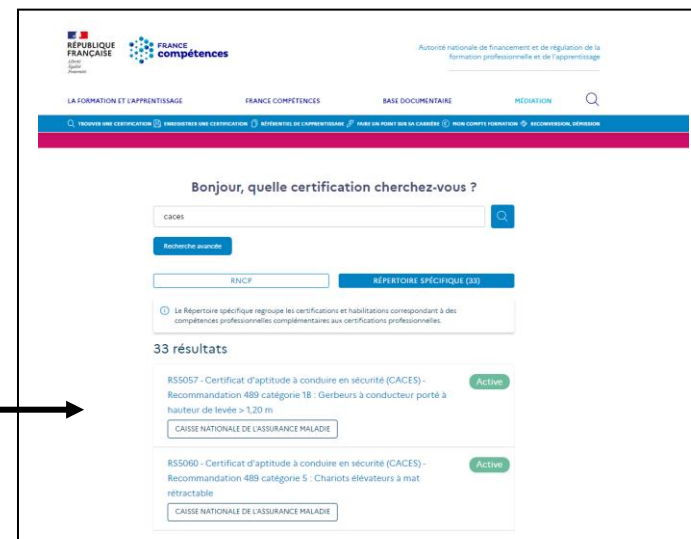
RÉPUBLIQUE FRANÇAISE
Liberté
Égalité
Fraternité

FRANCE compétences

Autorité nationale de financement et de régulation de la formation professionnelle et de l'apprentissage

LA FORMATION ET L'APPRENTISSAGE FRANCE COMPÉTENCES BASE DOCUMENTAIRE MÉDIATION

TROUVER UNE CERTIFICATION ENREGISTRER UNE CERTIFICATION RÉFÉRENTIEL DE L'APPRENTISSAGE FAIRE UN POINT SUR SA CARRIÈRE MON COMPTE FORMATION RECONVERSION, DÉMISSION

Bonjour, quelle certification cherchez-vous ?

caces

Recherche avancée

RNCP RÉPERTOIRE SPÉCIFIQUE (33)

Le Répertoire spécifique regroupe les certifications et habilitations correspondant à des compétences professionnelles complémentaires aux certifications professionnelles.

33 résultats

RS5057 - Certificat d'aptitude à conduire en sécurité (CACES) - Recommandation 489 catégorie 1B : Gerbeurs à conducteur porté à hauteur de levée > 1,20 m
Active
CAISSE NATIONALE DE L'ASSURANCE MALADIE

RS5060 - Certificat d'aptitude à conduire en sécurité (CACES) - Recommandation 489 catégorie 5 : Chariots élévateurs à mat rétractable
Active
CAISSE NATIONALE DE L'ASSURANCE MALADIE